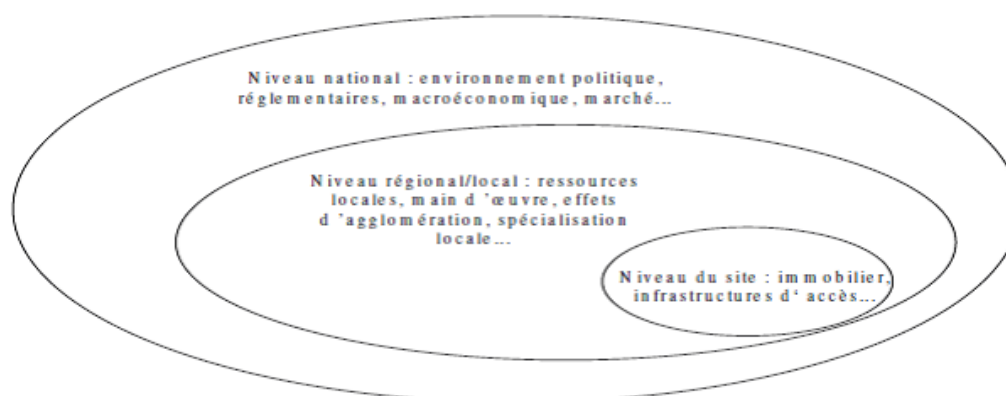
Niveau national : environnement politique, réglementaires, macroéconomique, marché...

Niveau régional/local : ressources locales, main d 'œuvre, effets d 'agglomération, spécialisation locale...

Niveau du site : immobilier, infrastructures d' accès...